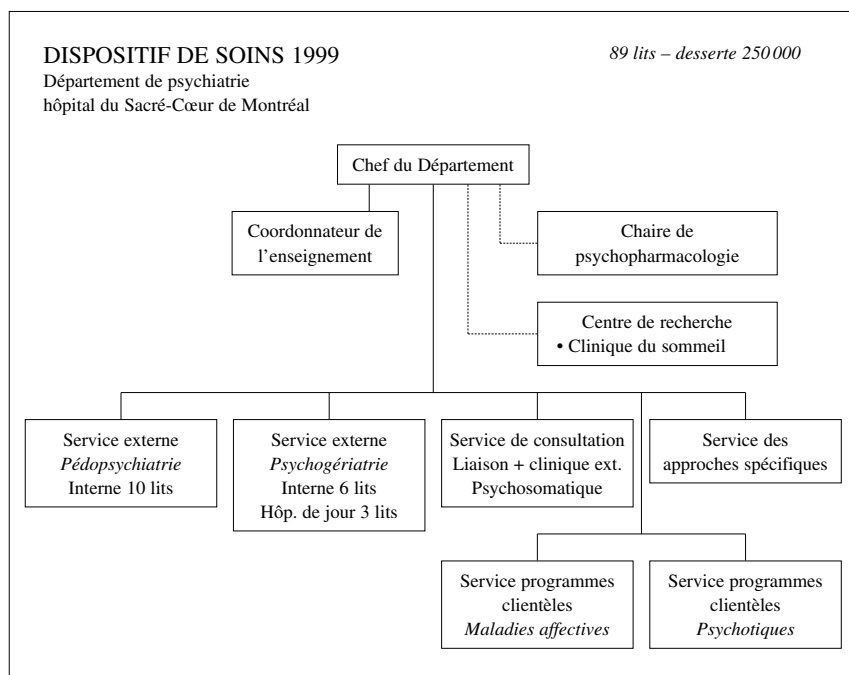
DISPOSITIF DE SOINS 1999
Département de psychiatrie
hôpital du Sacré-Cœur de Montréal

89 lits – desserte 250 000

Chef du Département

Coordonnateur de l'enseignement

Chaire de psychopharmacologie

Centre de recherche
• Clinique du sommeil

Service externe
Pédopsychiatrie
Interne 10 lits

Service externe
Psychogériatrie
Interne 6 lits
Hôp. de jour 3 lits

Service de consultation
Liaison + clinique ext.
Psychosomatique

Service des approches spécifiques

Service programmes clientèles
Maladies affectives

Service programmes clientèles
Psychotiques